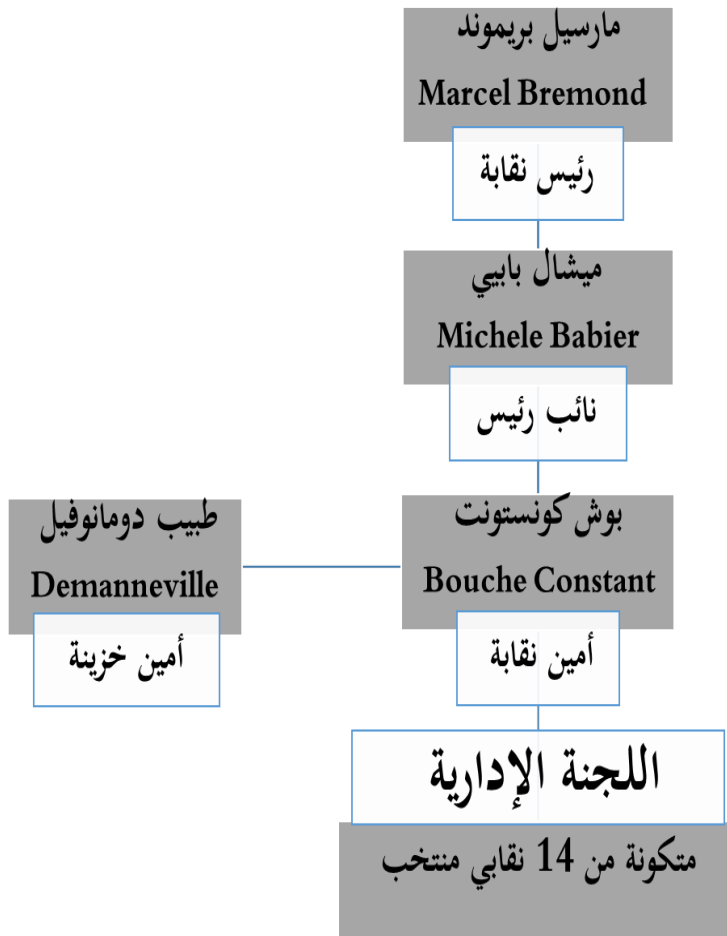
مارسيل بريموند
Marcel Bremond
رئيس نقابة

ميشال بابيي
Michele Babier
نائب رئيس

بوش كونستونت
Bouche Constant
أمين نقابة

طبيب دومانوفيل
Demanneville
أمين خزينة

اللجنة الإدارية
متكونة من 14 نقابي منتخب